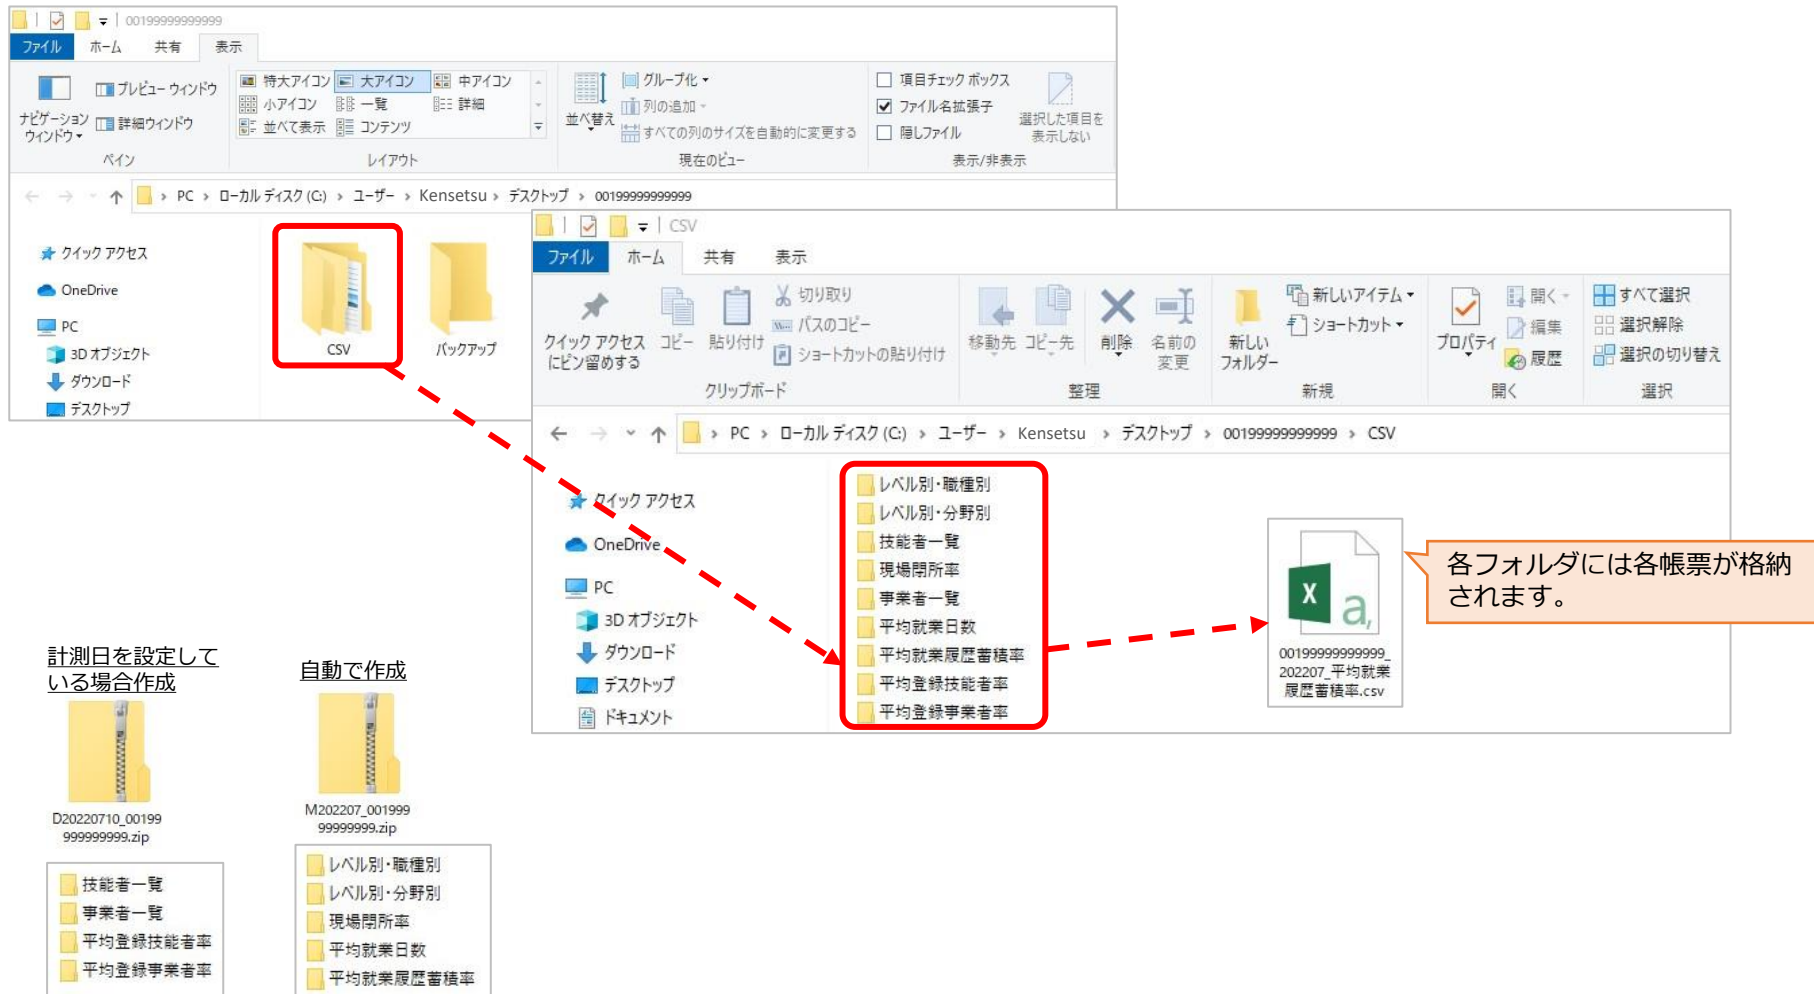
| 001999999999999

ファイル ホーム 共有 表示

ナビゲーション ウィンドウ
プレビュー ウィンドウ
詳細ウィンドウ
ペイン

特大アイコン 大アイコン 中アイコン
小アイコン 一覧 詳細
並べて表示 コンテンツ
レイアウト

並べ替え
グループ化
列の追加
すべての列のサイズを自動的に変更する
現在のビュー

項目チェック ボックス
ファイル名拡張子
隠しファイル
選択した項目を表示しない
表示/非表示

PC › ローカル ディスク (C:) › ユーザー › Kensetsu › デスクトップ › 001999999999999

クイック アクセス
OneDrive
PC
3D オブジェクト
ダウンロード
デスクトップ

CSV
バックアップ

| CSV

ファイル ホーム 共有 表示

クイック アクセスにピン留めする
コピー
貼り付け
切り取り
パスのコピー
ショートカットの貼り付け
クリップボード

移動先
コピー先
削除
名前の変更
整理

新しいフォルダー
新しいアイテム
ショートカット
新規

プロパティ
開く
編集
履歴
開く

すべて選択
選択解除
選択の切り替え
選択

PC › ローカル ディスク (C:) › ユーザー › Kensetsu › デスクトップ › 001999999999999 › CSV

クイック アクセス
OneDrive
PC
3D オブジェクト
ダウンロード
デスクトップ
ドキュメント

レベル別・職種別
レベル別・分野別
技能者一覧
現場閉所率
事業者一覧
平均就業日数
平均就業履歴蓄積率
平均登録技能者率
平均登録事業者率

001999999999999_202207_平均就業履歴蓄積率.csv

各フォルダには各帳票が格納されます。

計測日を設定している場合作成

D20220710_00199999999999.zip

技能者一覧
事業者一覧
平均登録技能者率
平均登録事業者率

自動で作成

M202207_00199999999999.zip

レベル別・職種別
レベル別・分野別
現場閉所率
平均就業日数
平均就業履歴蓄積率